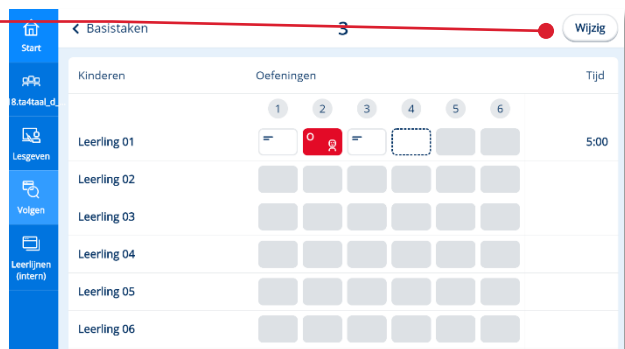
Start

8.ta4taal_d_

Lesgeven

Volgen

Leerlijnen (intern)

< Basistaken

3

Wijzig

| Kinderen | Oefeningen | | | | | | Tijd |
|---|---|---|---|---|---|---|---|
| | 1 | 2 | 3 | 4 | 5 | 6 | |
| Leerling 01 | | 0 | | | | | 5:00 |
| Leerling 02 | | | | | | | |
| Leerling 03 | | | | | | | |
| Leerling 04 | | | | | | | |
| Leerling 05 | | | | | | | |
| Leerling 06 | | | | | | | |